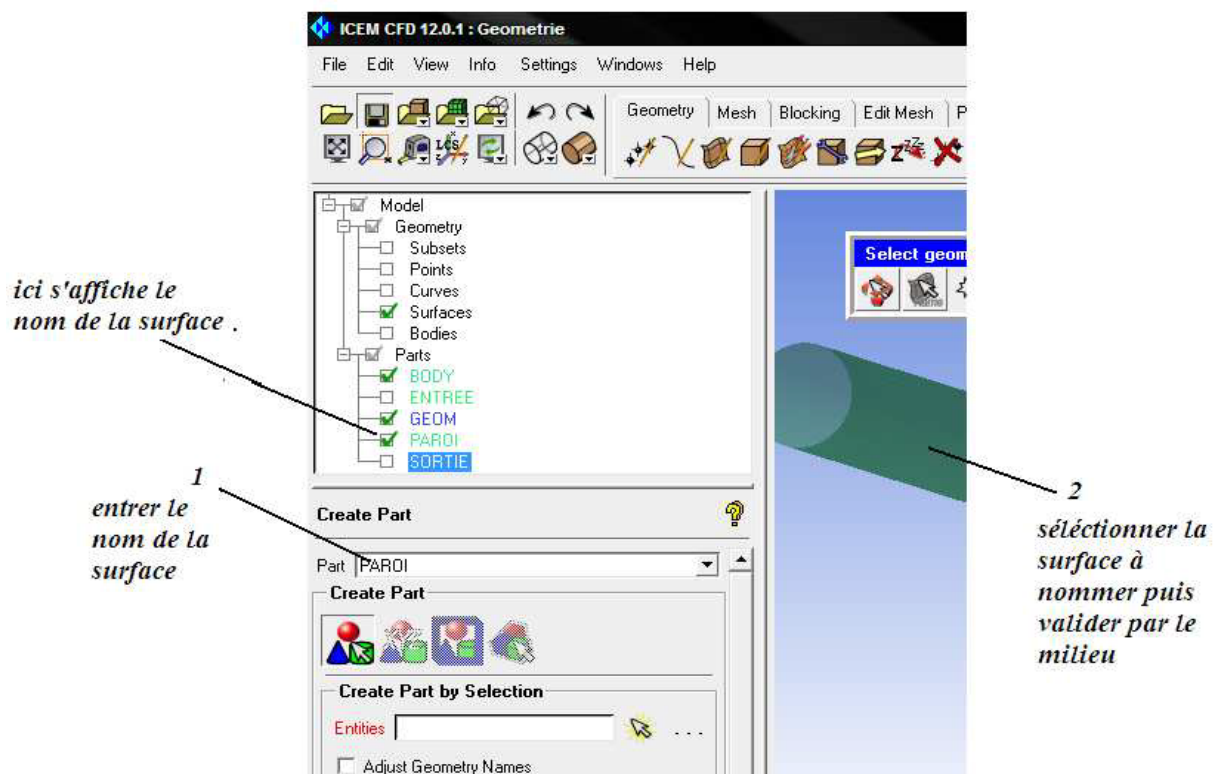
ICEM CFD 12.0.1 : Geometrie

File Edit View Info Settings Windows Help

Geometry | Mesh | Blocking | Edit Mesh | P

Model
Geometry
Subsets
Points
Curves
Surfaces
Bodies
Parts
BODY
ENTREE
GEOM
PAROI
SORTIE

Select geom

ici s'affiche le nom de la surface .

1
entrer le nom de la surface

Create Part

Part PAROI

Create Part

Create Part by Selection

Entities

Adjust Geometry Names

2
séléctionner la surface à nommer puis valider par le milieu